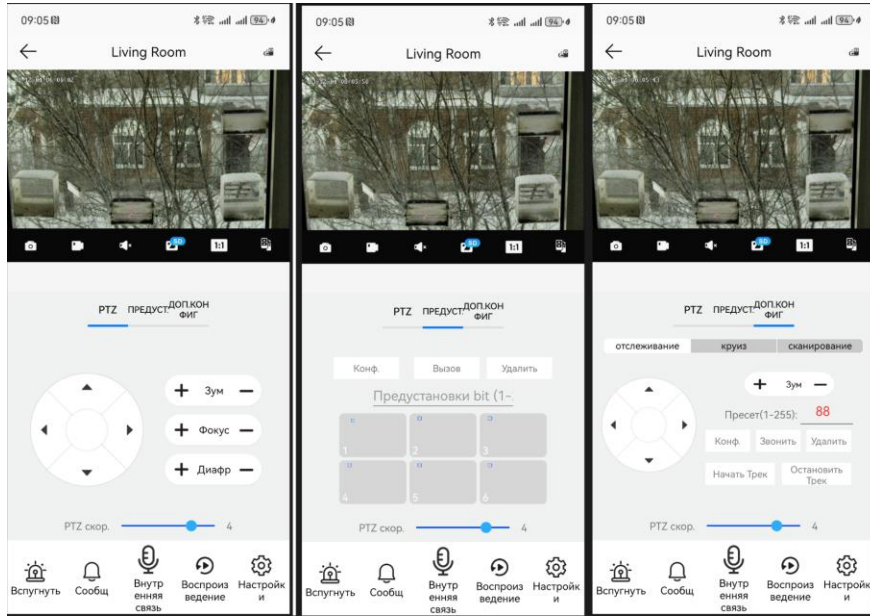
09:05
94
Living Room
SD
1:1
PTZ ПРЕДУСТ ДОП.КОНФИГ
Зум
Фокус
Диафр
PTZ скор.
4
Вспугнуть
Сообщ
Внутренняя связь
Воспроизведение
Настройки

09:05
94
Living Room
SD
1:1
PTZ ПРЕДУСТ ДОП.КОНФИГ
Конф.
Вызов
Удалить
Предустановки bit (1-
1
2
3
4
5
6
PTZ скор.
4
Вспугнуть
Сообщ
Внутренняя связь
Воспроизведение
Настройки

09:05
94
Living Room
SD
1:1
PTZ ПРЕДУСТ ДОП.КОНФИГ
отслеживание
круиз
сканирование
Зум
Пресет(1-255):
88
Конф.
Звонить
Удалить
Начать Трек
Остановить Трек
PTZ скор.
4
Вспугнуть
Сообщ
Внутренняя связь
Воспроизведение
Настройки